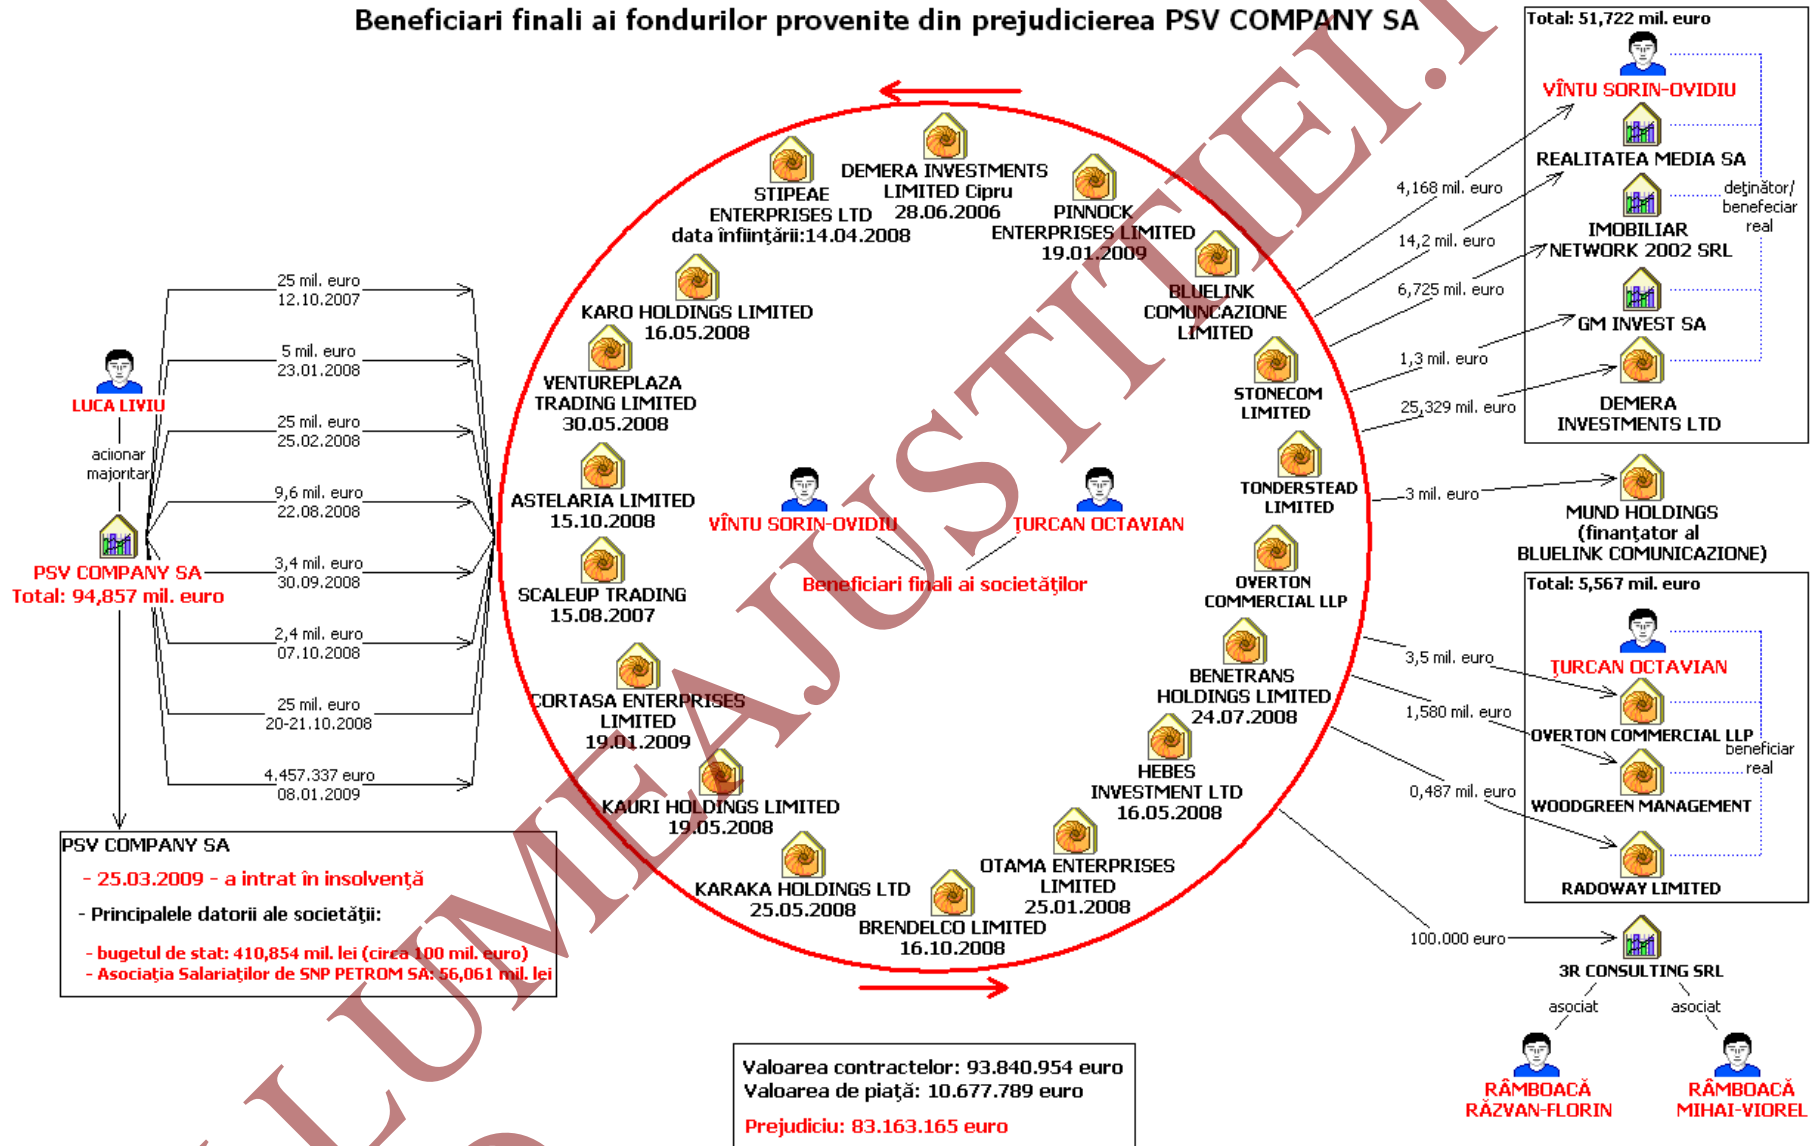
Beneficiari finali ai fondurilor provenite din prejudicierea PSV COMPANY SA

LUCA LIVIU
actionar majoritar
PSV COMPANY SA
Total: 94,857 mil. euro

25 mil. euro 12.10.2007
5 mil. euro 23.01.2008
25 mil. euro 25.02.2008
9,6 mil. euro 22.08.2008
3,4 mil. euro 30.09.2008
2,4 mil. euro 07.10.2008
25 mil. euro 20-21.10.2008
4.457.337 euro 08.01.2009

PSV COMPANY SA
- 25.03.2009 - a intrat în insolvență
- Principalele datorii ale societății:
- bugetul de stat: 410,854 mil. lei (circa 100 mil. euro)
- Asociația Salariaților de SNP PETROM SA: 56,061 mil. lei

STIPEAE ENTERPRISES LTD data înființării:14.04.2008
DEMERA INVESTMENTS LIMITED Cipru 28.06.2006
PINNOCK ENTERPRISES LIMITED 19.01.2009
KARO HOLDINGS LIMITED 16.05.2008
BLUELINK COMUNCAZIONE LIMITED
VENTUREPLAZA TRADING LIMITED 30.05.2008
STONECOM LIMITED
ASTELARIA LIMITED 15.10.2008
TONDERSTEAD LIMITED
VÎNTU SORIN-OVIDIU
TURCAN OCTAVIAN
Beneficiari finali ai societăților
SCALEUP TRADING 15.08.2007
OVERTON COMMERCIAL LLP
BENETRANS HOLDINGS LIMITED 24.07.2008
CORTASA ENTERPRISES LIMITED 19.01.2009
HEBES INVESTMENT LTD 16.05.2008
KAURI HOLDINGS LIMITED 19.05.2008
OTAMA ENTERPRISES LIMITED 25.01.2008
KARAKA HOLDINGS LTD 25.05.2008
BRENDELCO LIMITED 16.10.2008

Total: 51,722 mil. euro
VÎNTU SORIN-OVIDIU
REALITATEA MEDIA SA
deținător/ beneficiar real
IMOBILIAR NETWORK 2002 SRL
GM INVEST SA
DEMERA INVESTMENTS LTD
4,168 mil. euro
14,2 mil. euro
6,725 mil. euro
1,3 mil. euro
25,329 mil. euro

3 mil. euro
MUND HOLDINGS (finanțator al BLUELINK COMUNICAZIONE)

Total: 5,567 mil. euro
TURCAN OCTAVIAN
OVERTON COMMERCIAL LLP
beneficiar real
WOODGREEN MANAGEMENT
RADOWAY LIMITED
3,5 mil. euro
1,580 mil. euro
0,487 mil. euro

100.000 euro
3R CONSULTING SRL
asociat
asociat
RÂMBOACĂ RĂZVAN-FLORIN
RÂMBOACĂ MIHAI-VIOREL

Valoarea contractelor: 93.840.954 euro
Valoarea de piață: 10.677.789 euro
Prejudiciu: 83.163.165 euro

LUMEAJUSTITIEI.